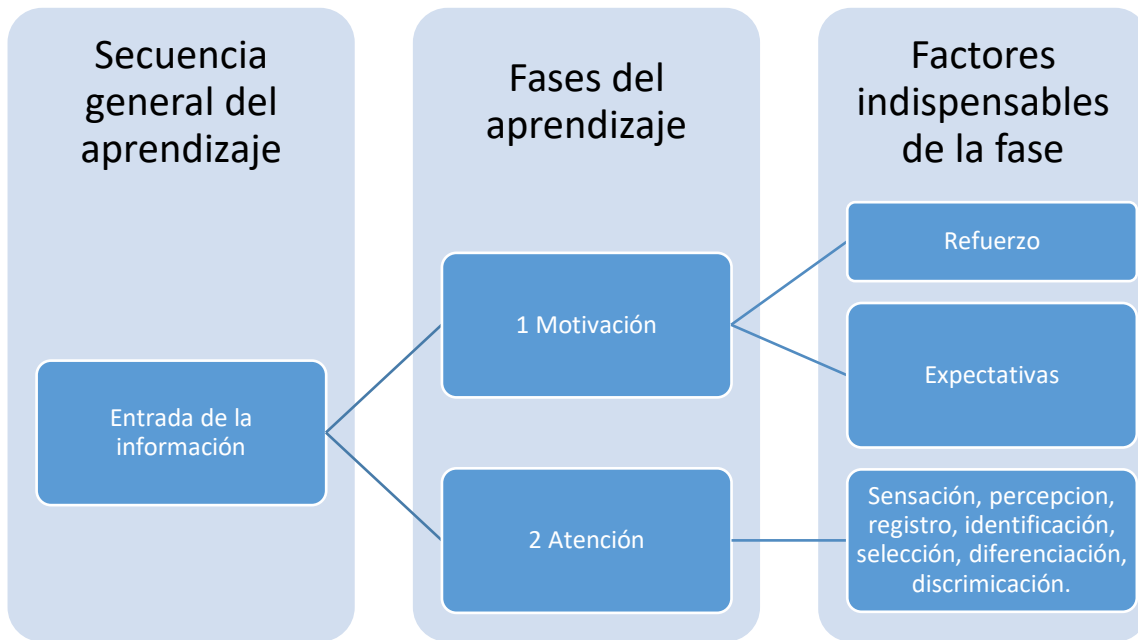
Secuencia general del aprendizaje

Fases del aprendizaje

Factores indispensables de la fase

Entrada de la información

1 Motivación

2 Atención

Refuerzo

Expectativas

Sensación, percepcion, registro, identificación, selección, diferenciación, discrimicación.